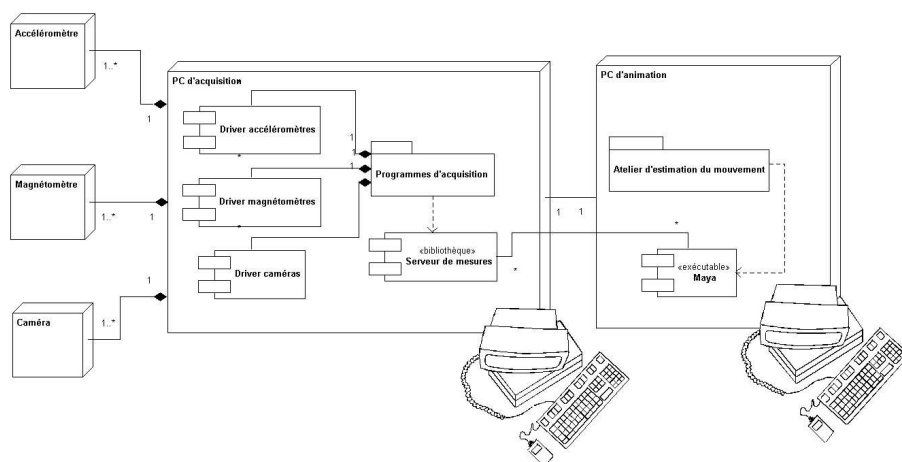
Accéléromètre

1..*

1

Magnétomètre

1..*

1

1

Caméra

1..*

PC d'acquisition

Driver accéléromètres

Driver magnétomètres

Driver caméras

1

1

Programmes d'acquisition

«bibliothèque»
Serveur de mesures

*

1 1

PC d'animation

Atelier d'estimation du mouvement

*

«exécutable»
Maya